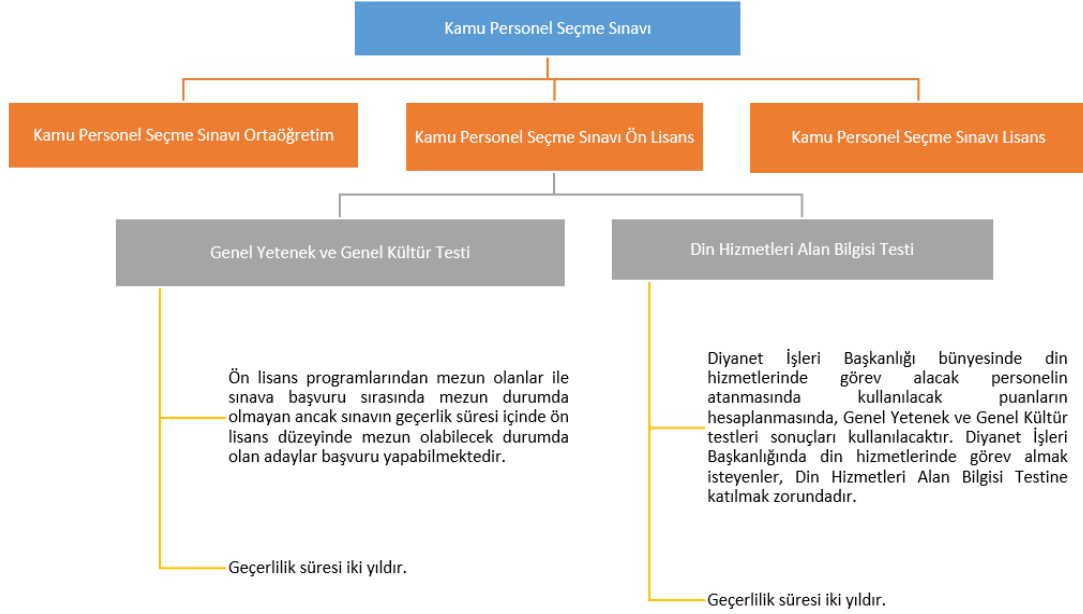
Kamu Personel Seçme Sınavı

Kamu Personel Seçme Sınavı Ortaöğretim

Kamu Personel Seçme Sınavı Ön Lisans

Kamu Personel Seçme Sınavı Lisans

Genel Yetenek ve Genel Kültür Testi

Din Hizmetleri Alan Bilgisi Testi

Ön lisans programlarından mezun olanlar ile sınava başvuru sırasında mezun durumda olmayan ancak sınavın geçerlik süresi içinde ön lisans düzeyinde mezun olabilecek durumda olan adaylar başvuru yapabilmektedir.

Geçerlilik süresi iki yıldır.

Diyanet İşleri Başkanlığı bünyesinde din hizmetlerinde görev alacak personelin atanmasında kullanılacak puanların hesaplanmasında, Genel Yetenek ve Genel Kültür testleri sonuçları kullanılacaktır. Diyanet İşleri Başkanlığında din hizmetlerinde görev almak isteyenler, Din Hizmetleri Alan Bilgisi Testine katılmak zorundadır.

Geçerlilik süresi iki yıldır.